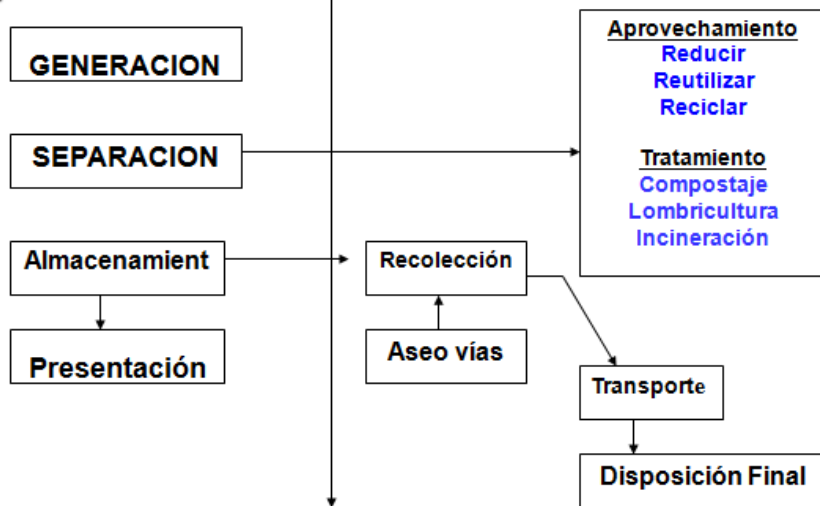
GENERACION

SEPARACION

Almacenamient

Presentación

Recolección

Aseo vías

Aprovechamiento
Reducir
Reutilizar
Reciclar

Tratamiento
Compostaje
Lombricultura
Incineración

Transporte

Disposición Final